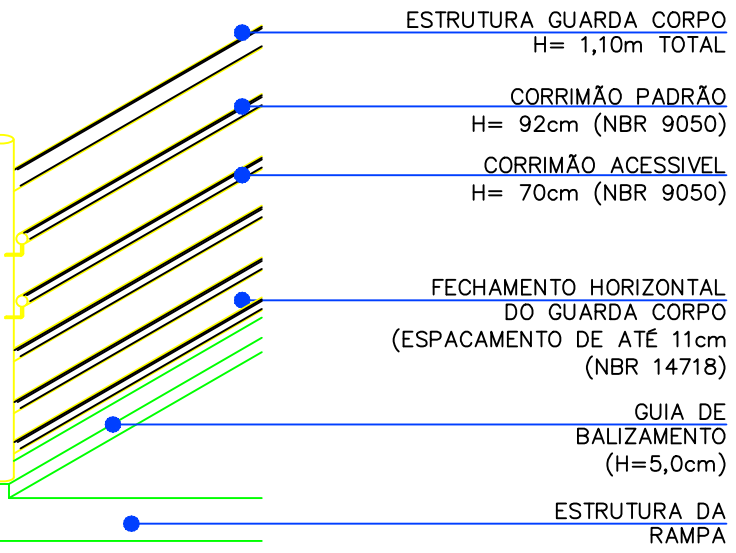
ESTRUTURA GUARDA CORPO
H= 1,10m TOTAL

CORRIMÃO PADRÃO
H= 92cm (NBR 9050)

CORRIMÃO ACESSIVEL
H= 70cm (NBR 9050)

FECHAMENTO HORIZONTAL
DO GUARDA CORPO
(ESPACAMENTO DE ATÉ 11cm
(NBR 14718)

GUIA DE
BALIZAMENTO
(H=5,0cm)

ESTRUTURA DA
RAMPA